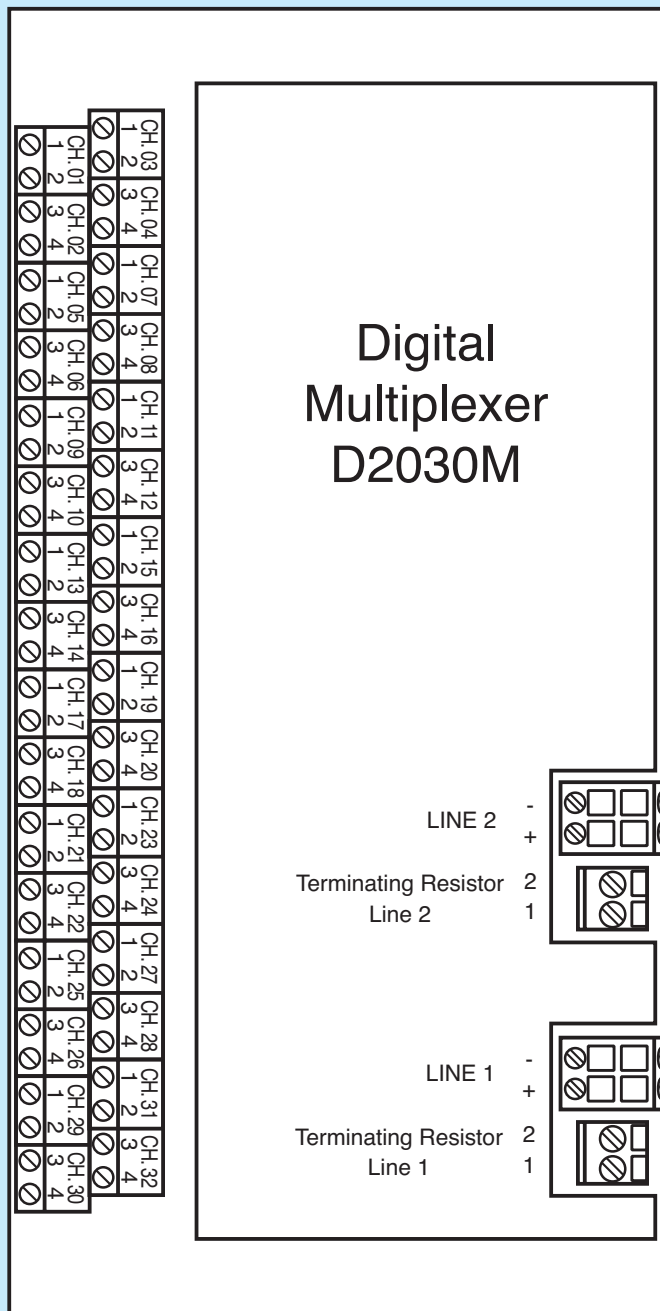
CH.01 1 2
CH.02 3 4
CH.05 1 2
CH.06 3 4
CH.09 1 2
CH.10 3 4
CH.13 1 2
CH.14 3 4
CH.17 1 2
CH.18 3 4
CH.21 1 2
CH.22 3 4
CH.25 1 2
CH.26 3 4
CH.29 1 2
CH.30 3 4

CH.03 1 2
CH.04 3 4
CH.07 1 2
CH.08 3 4
CH.11 1 2
CH.12 3 4
CH.15 1 2
CH.16 3 4
CH.19 1 2
CH.20 3 4
CH.23 1 2
CH.24 3 4
CH.27 1 2
CH.28 3 4
CH.31 1 2
CH.32 3 4

Digital Multiplexer D2030M

LINE 2 - +

Terminating Resistor Line 2 2 1

LINE 1 - +

Terminating Resistor Line 1 2 1